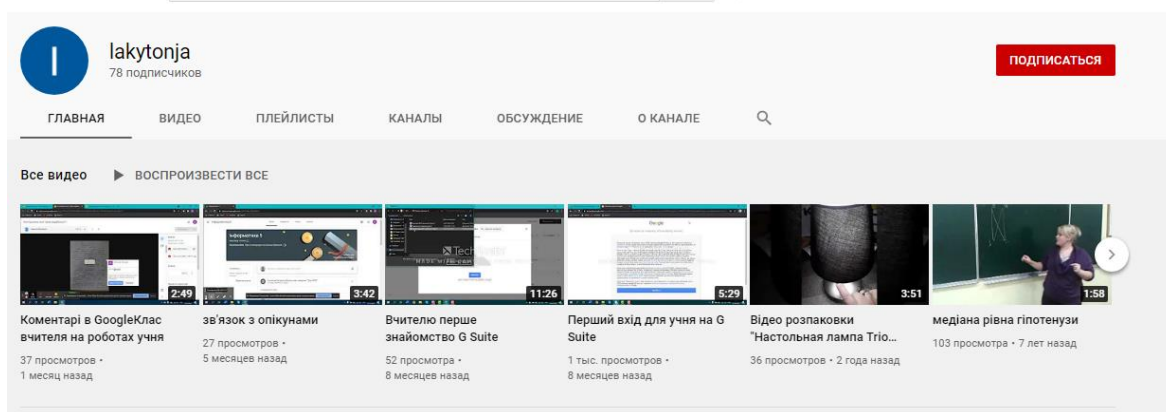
I

lakytonja
78 подписчиков

ПОДПИСАТЬСЯ

ГЛАВНАЯ ВИДЕО ПЛЕЙЛИСТЫ КАНАЛЫ ОБСУЖДЕНИЕ О КАНАЛЕ

Все видео ▶ ВОСПРОИЗВЕСТИ ВСЕ

2:49
Коментарі в GoogleКлас вчителя на роботах учня
37 просмотров • 1 месяц назад

Інформатика 1
3:42
зв'язок з опікунами
27 просмотров • 5 месяцев назад

11:26
Вчителю перше знайомство G Suite
52 просмотра • 8 месяцев назад

Google
5:29
Перший вхід для учня на G Suite
1 тыс. просмотров • 8 месяцев назад

3:51
Відео розпаковки "Настольная лампа Trio...
36 просмотров • 2 года назад

1:58
медіана рівна гіпотенузи
103 просмотра • 7 лет назад